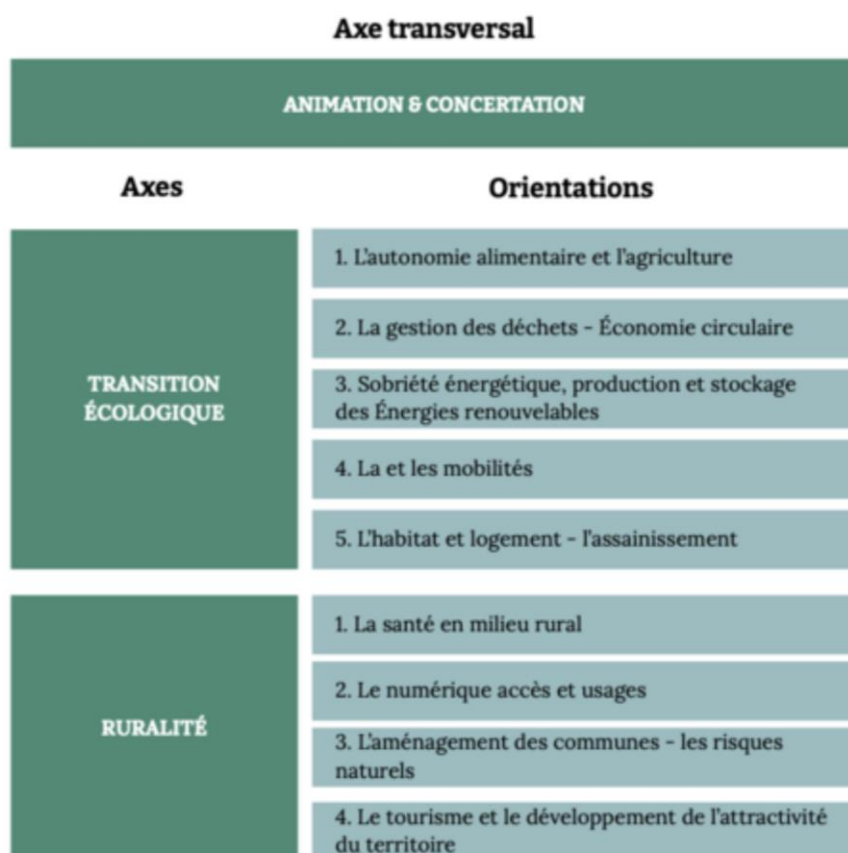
Axe transversal

ANIMATION & CONCERTATION

| Axes | Orientations |
|---|---|
| TRANSITION ÉCOLOGIQUE | 1. L'autonomie alimentaire et l'agriculture |
| | 2. La gestion des déchets - Économie circulaire |
| | 3. Sobriété énergétique, production et stockage des Énergies renouvelables |
| | 4. La et les mobilités |
| | 5. L'habitat et logement - l'assainissement |
| RURALITÉ | 1. La santé en milieu rural |
| | 2. Le numérique accès et usages |
| | 3. L'aménagement des communes - les risques naturels |
| | 4. Le tourisme et le développement de l'attractivité du territoire |